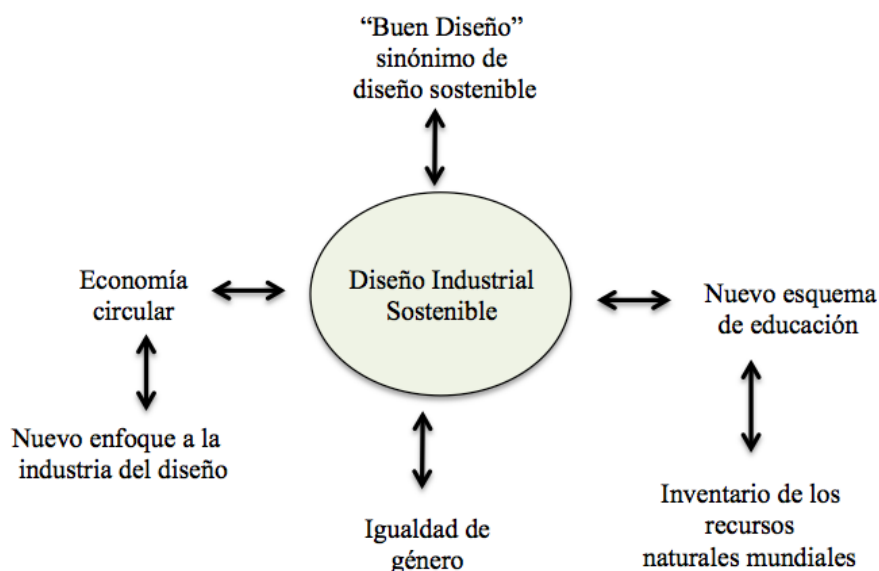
"Buen Diseño" sinónimo de diseño sostenible

Economía circular

Diseño Industrial Sostenible

Nuevo esquema de educación

Nuevo enfoque a la industria del diseño

Igualdad de género

Inventario de los recursos naturales mundiales